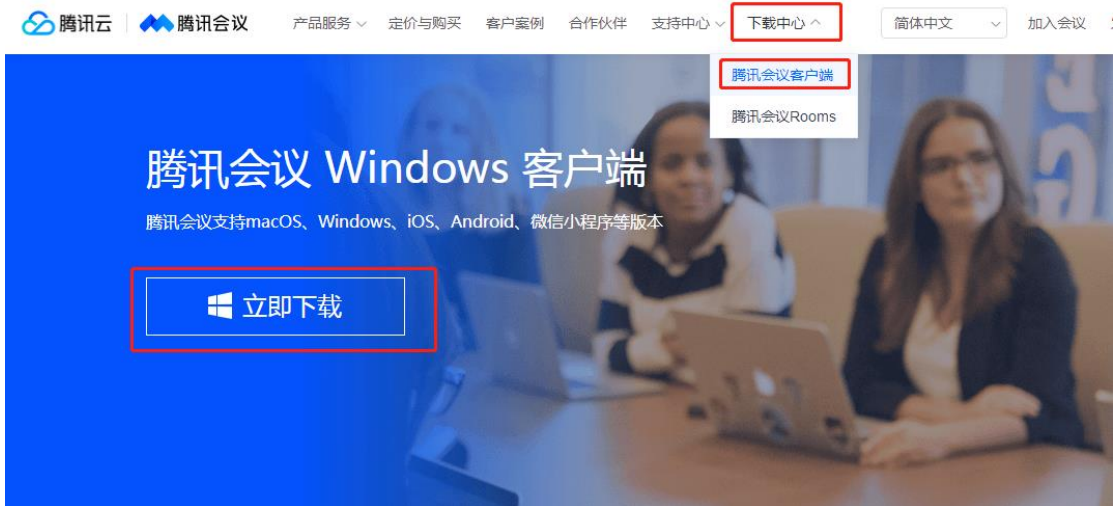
腾讯云 | 腾讯会议 产品服务 定价与购买 客户案例 合作伙伴 支持中心 下载中心 简体中文 加入会议

腾讯会议客户端
腾讯会议Rooms

腾讯会议 Windows 客户端

腾讯会议支持macOS、Windows、iOS、Android、微信小程序等版本

立即下载